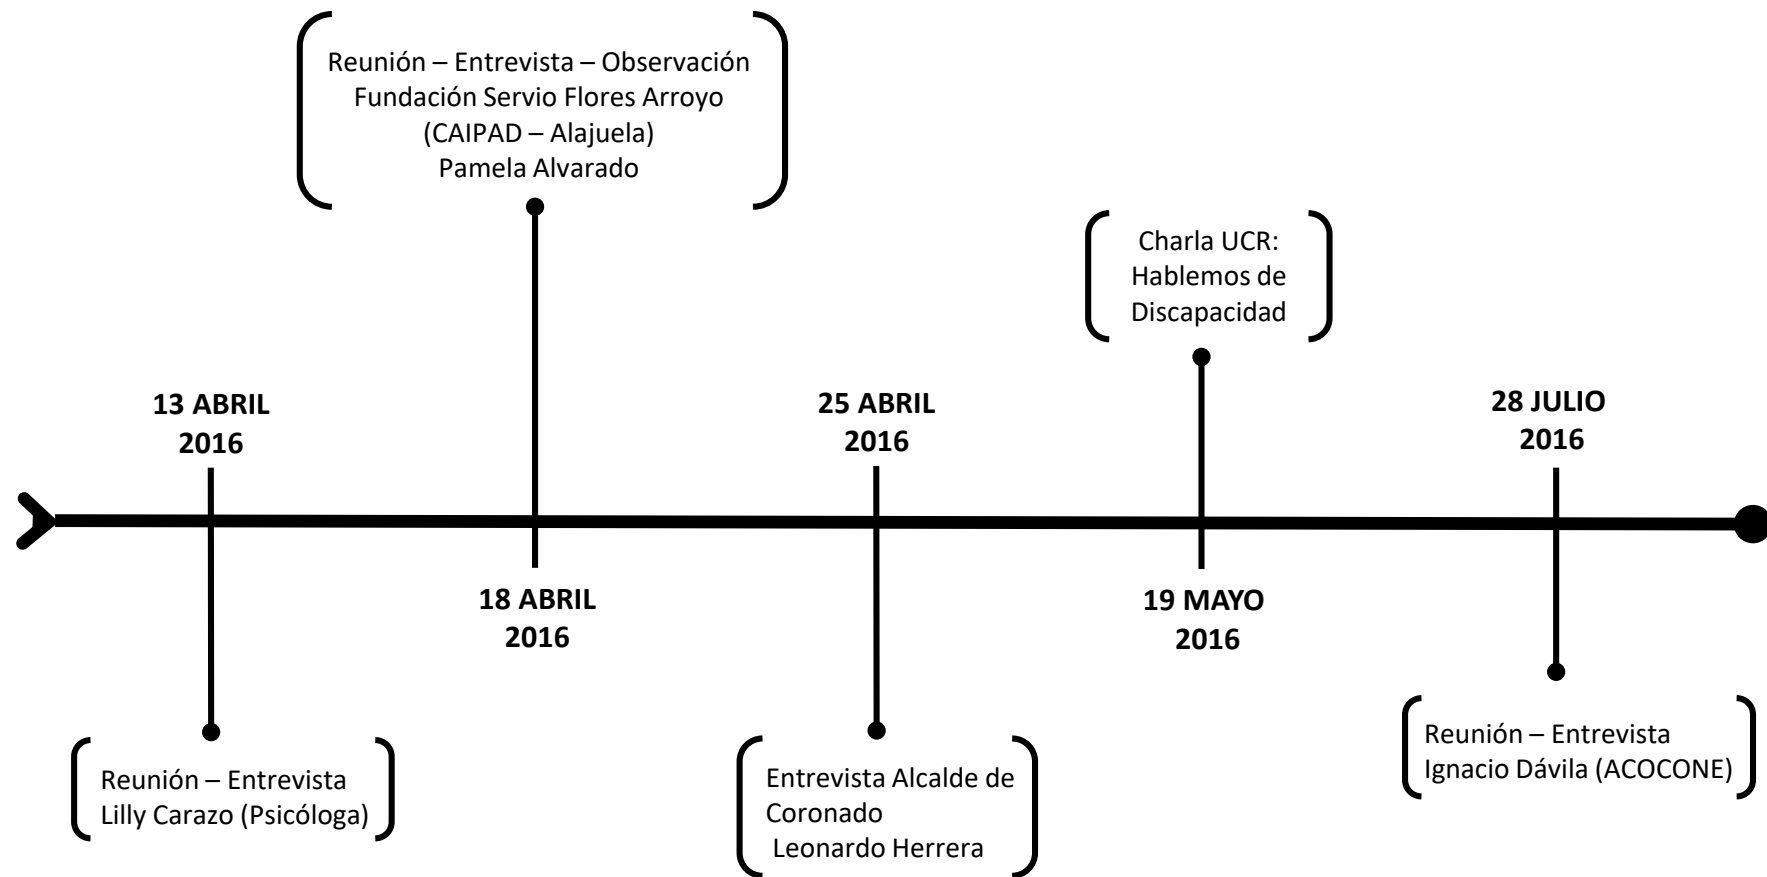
Reunión – Entrevista – Observación
Fundación Servio Flores Arroyo
(CAIPAD – Alajuela)
Pamela Alvarado

Charla UCR:
Hablemos de
Discapacidad

13 ABRIL
2016

25 ABRIL
2016

28 JULIO
2016

18 ABRIL
2016

19 MAYO
2016

Reunión – Entrevista
Lilly Carazo (Psicóloga)

Entrevista Alcalde de
Coronado
Leonardo Herrera

Reunión – Entrevista
Ignacio Dávila (ACOCONE)